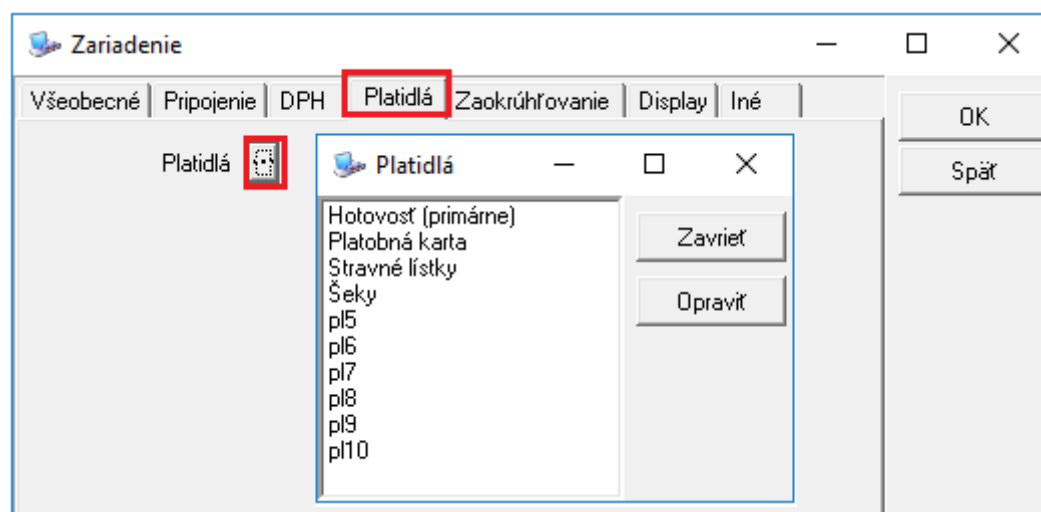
Zariadenie

Všeobecné | Pripojenie | DPH | Platidlá | Zaokrúhľovanie | Display | Iné

OK

Späť

Platidlá

Platidlá

Hotovosť (primárne)
Platobná karta
Stravné lístky
Šeky
pl5
pl6
pl7
pl8
pl9
pl10

Zavrieť

Opraviť